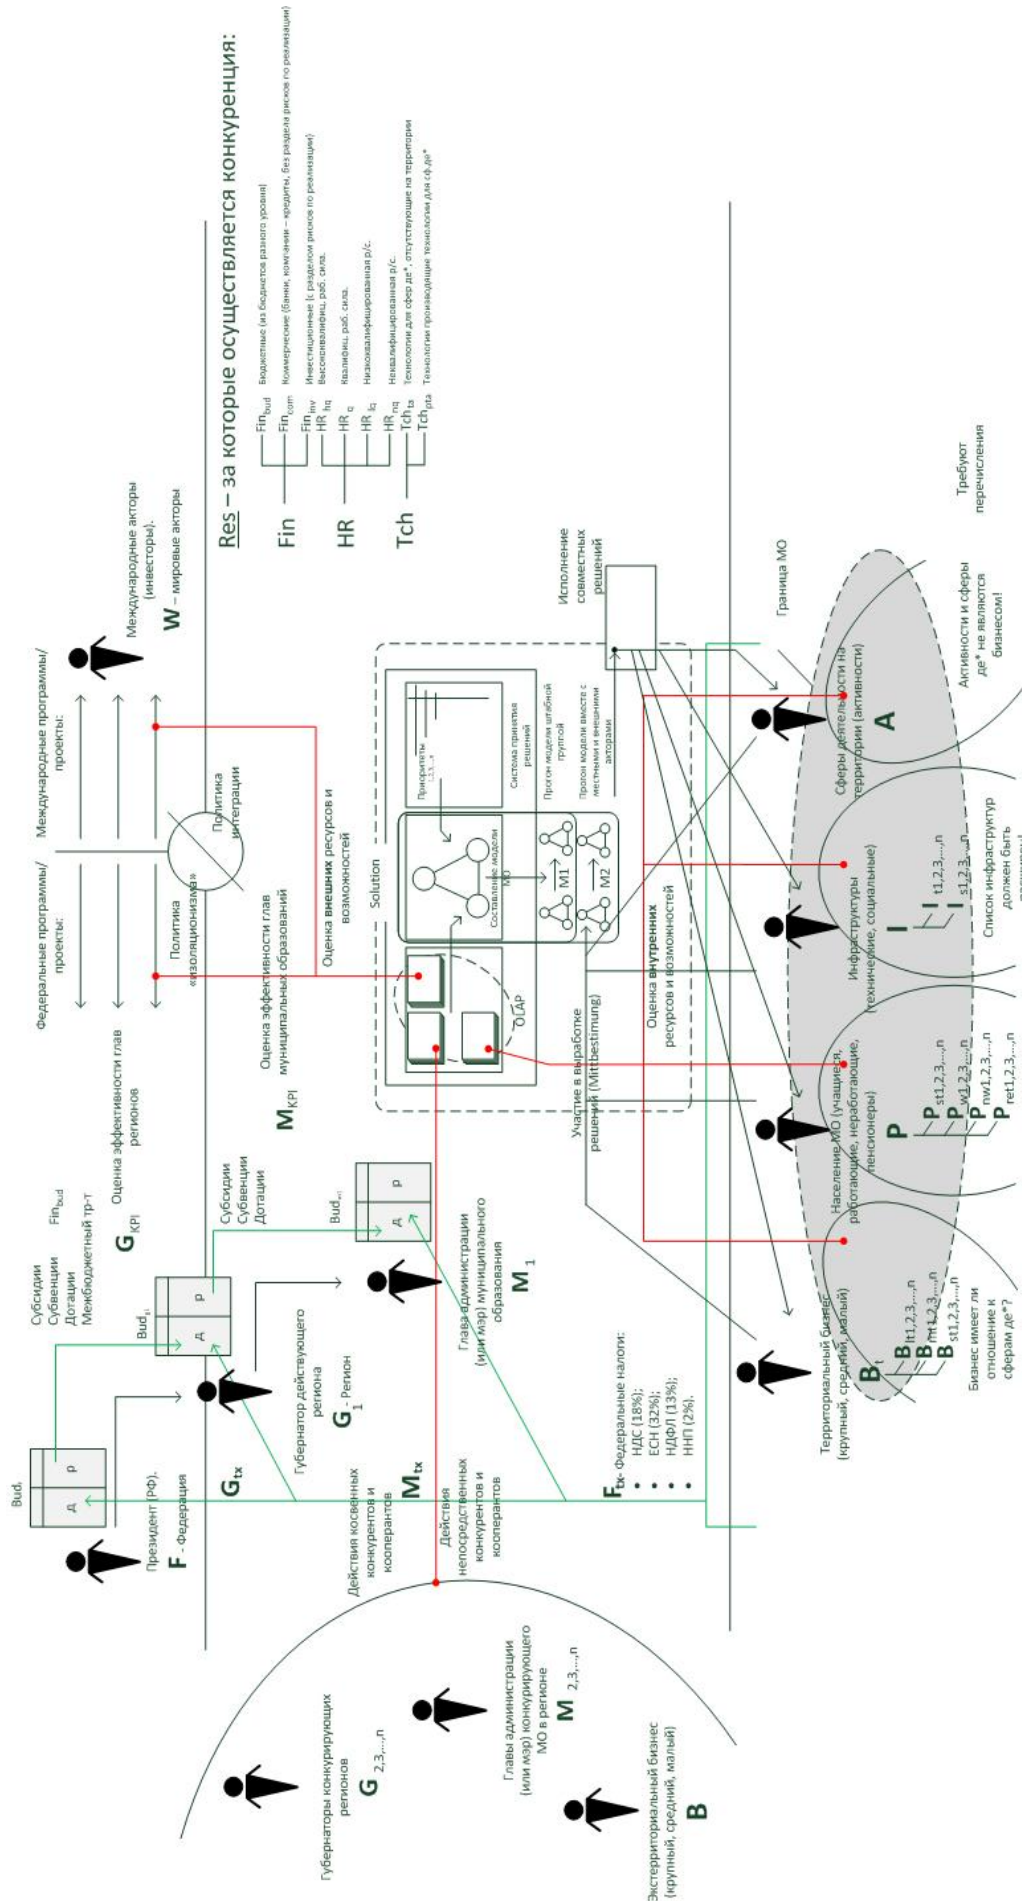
Res – за которые осуществляется конкуренция:

Fin
$Fin_{bud}$ Бюджетные (из бюджетов разного уровня)
$Fin_{com}$ Коммерческие (банки, компании – кредиты, без раздела рисков по реализации)
$Fin_{inv}$ Инвестиционные (с разделом рисков по реализации)

HR
$HR_{hq}$ Высококвалифиц. раб. сила.
$HR_{q}$ Квалифиц. раб. сила.
$HR_{lq}$ Низкоквалифицированная р/с.
$HR_{nq}$ Неквалифицированная р/с.

Tch
$Tch_{ts}$ Технологии для сфер де*, отсутствующие на территории
$Tch_{pta}$ Технологии производящие технологии для сф.де*

Федеральные программы/проекты:

Международные программы/проекты:

Международные акторы (инвесторы).
W – мировые акторы

Политика «изоляционизма»

Политика интеграции

Оценка эффективности глав регионов
$G_{KPI}$

Оценка эффективности глав муниципальных образований
$M_{KPI}$

Оценка внешних ресурсов и возможностей

Solution

Приоритеты 1,2,3...n

Система принятия решений

Составление модели МО

M1

M2

Прогон модели штабной группой

Прогон модели вместе с местными и внешними акторами

OLAP

Исполнение совместных решений

Граница МО

Участие в выработке решений (Mittbestimmung)

Оценка внутренних ресурсов и возможностей

Субсидии
Субвенции
Дотации
Межбюджетный тр-т
$Fin_{bud}$

Субсидии
Субвенции
Дотации

$Bud_f$
д
р

$Bud_{g1}$
д
р

$Bud_{m1}$
д
р

Президент (РФ).
F - Федерация

$G_{tx}$

Губернатор действующего региона
$G_1$ - Регион

Глава администрации (или мэр) муниципального образования
$M_1$

Действия косвенных конкурентов и кооперантов
$M_{tx}$

Действия непосредственных конкурентов и кооперантов

$F_{tx}$- Федеральные налоги:
• НДС (18%);
• ЕСН (32%);
• НДФЛ (13%);
• ННП (2%).

Губернаторы конкурирующих регионов
$G_{2,3,...,n}$

Главы администрации (или мэр) конкурирующего МО в регионе
$M_{2,3,...,n}$

Экстерриториальный бизнес (крупный, средний, малый)
B

Территориальный бизнес (крупный, средний, малый)
$B_t$
$B_{lt1,2,3,...,n}$
$B_{mt1,2,3,...,n}$
$B_{st1,2,3,...,n}$

Бизнес имеет ли отношение к сферам де*?

Население МО (учащиеся, работающие, неработающие, пенсионеры)
P
$P_{st1,2,3,...,n}$
$P_{w1,2,3,...,n}$
$P_{nw1,2,3,...,n}$
$P_{ret1,2,3,...,n}$

Инфраструктуры (технические, социальные)
I
$I_{t1,2,3,...,n}$
$I_{s1,2,3,...,n}$

Список инфраструктур должен быть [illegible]

Сферы деятельности на территории (активности)
A

Активности и сферы де* не являются бизнесом!

Требуют перечисления